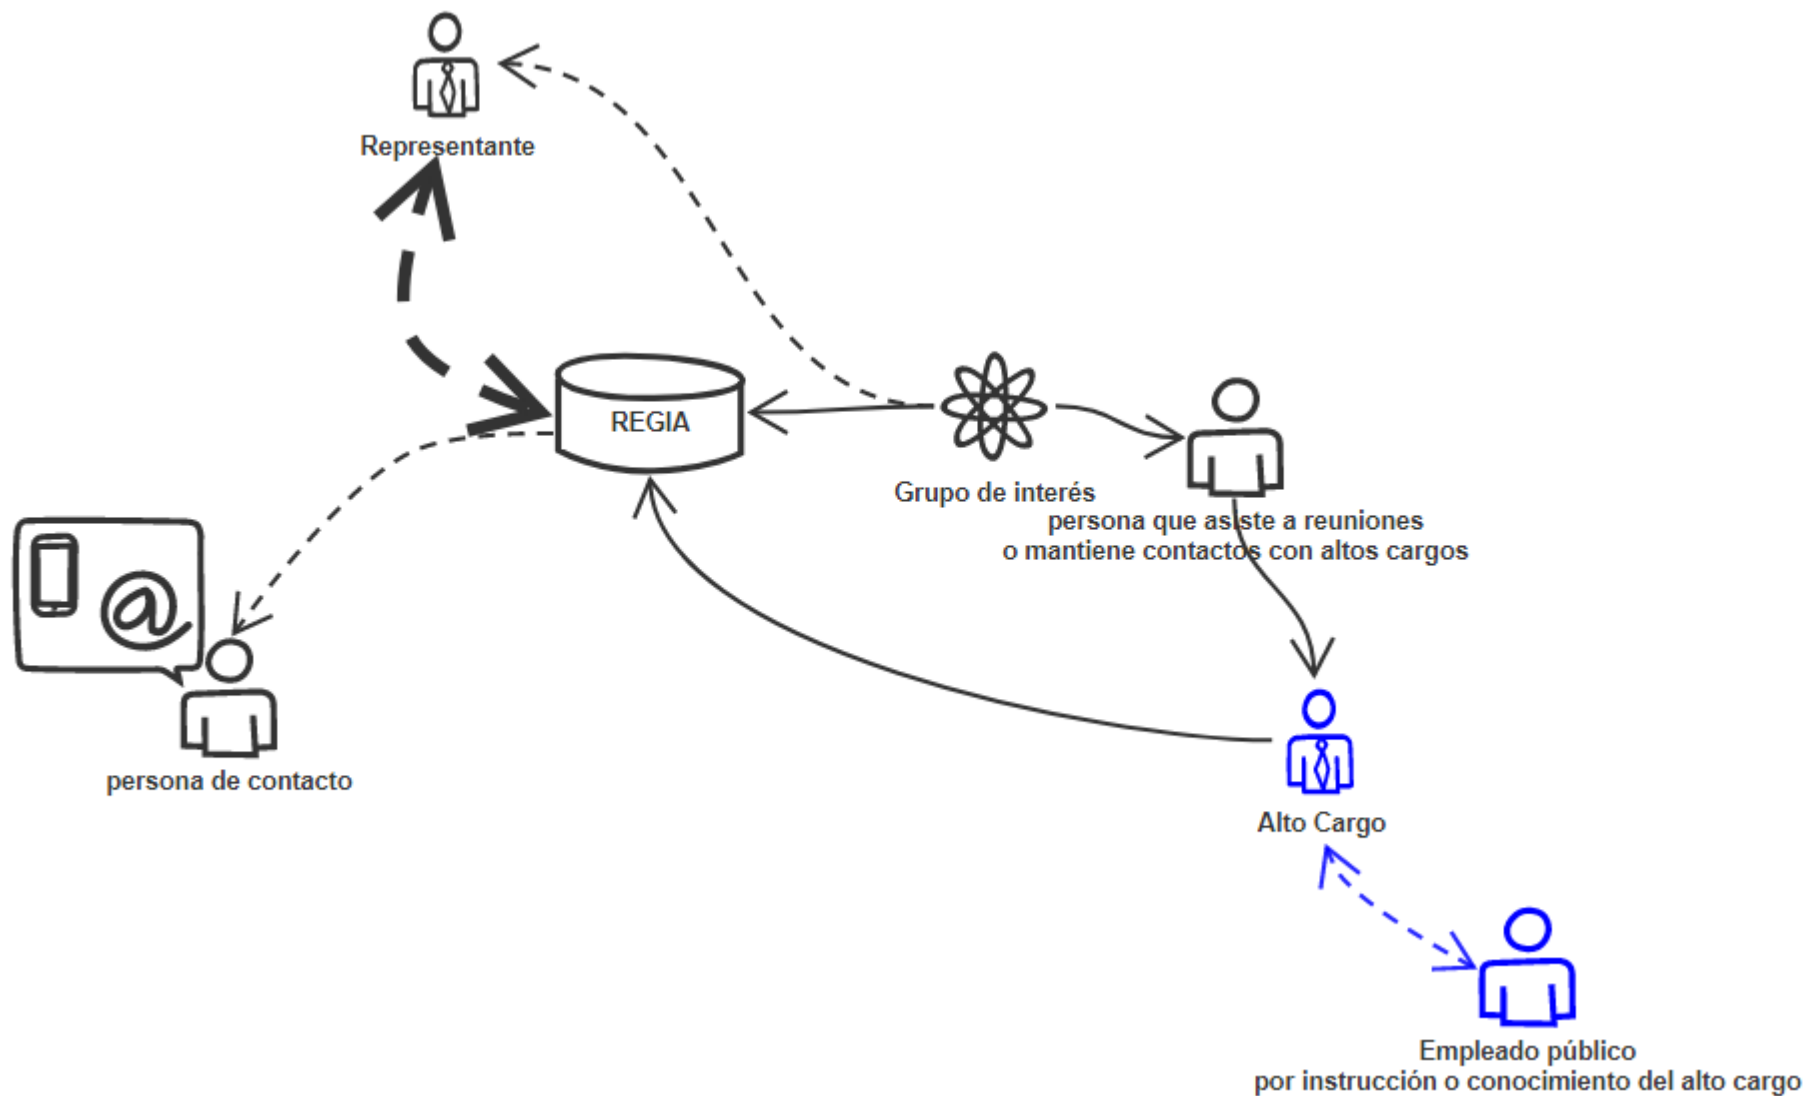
Representante

REGIA

Grupo de interés

persona que asiste a reuniones
o mantiene contactos con altos cargos

@

persona de contacto

Alto Cargo

Empleado público
por instrucción o conocimiento del alto cargo